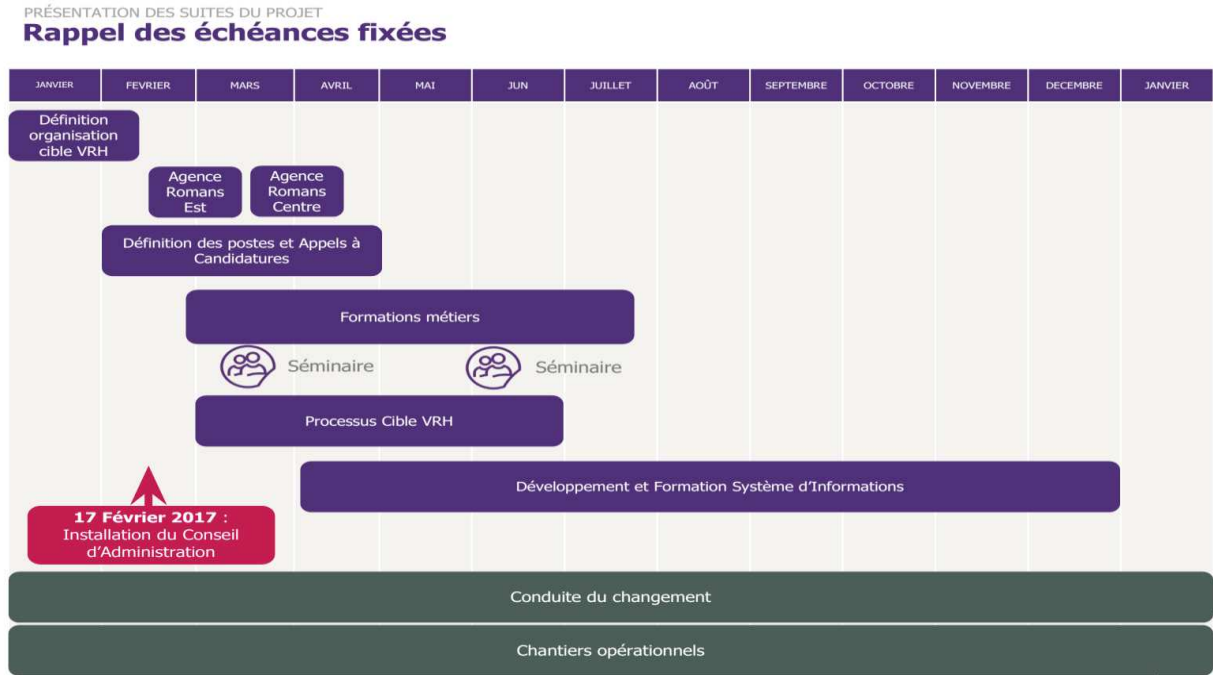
PRÉSENTATION DES SUITES DU PROJET
Rappel des échéances fixées

| JANVIER | FEVRIER | MARS | AVRIL | MAI | JUN | JUILLET | AOÛT | SEPTEMBRE | OCTOBRE | NOVEMBRE | DECEMBRE | JANVIER |
|---|---|---|---|---|---|---|---|---|---|---|---|---|

Définition organisation cible VRH

Agence Romans Est

Agence Romans Centre

Définition des postes et Appels à Candidatures

Formations métiers

Séminaire

Séminaire

Processus Cible VRH

Développement et Formation Système d'Informations

17 Février 2017 : Installation du Conseil d'Administration

Conduite du changement

Chantiers opérationnels